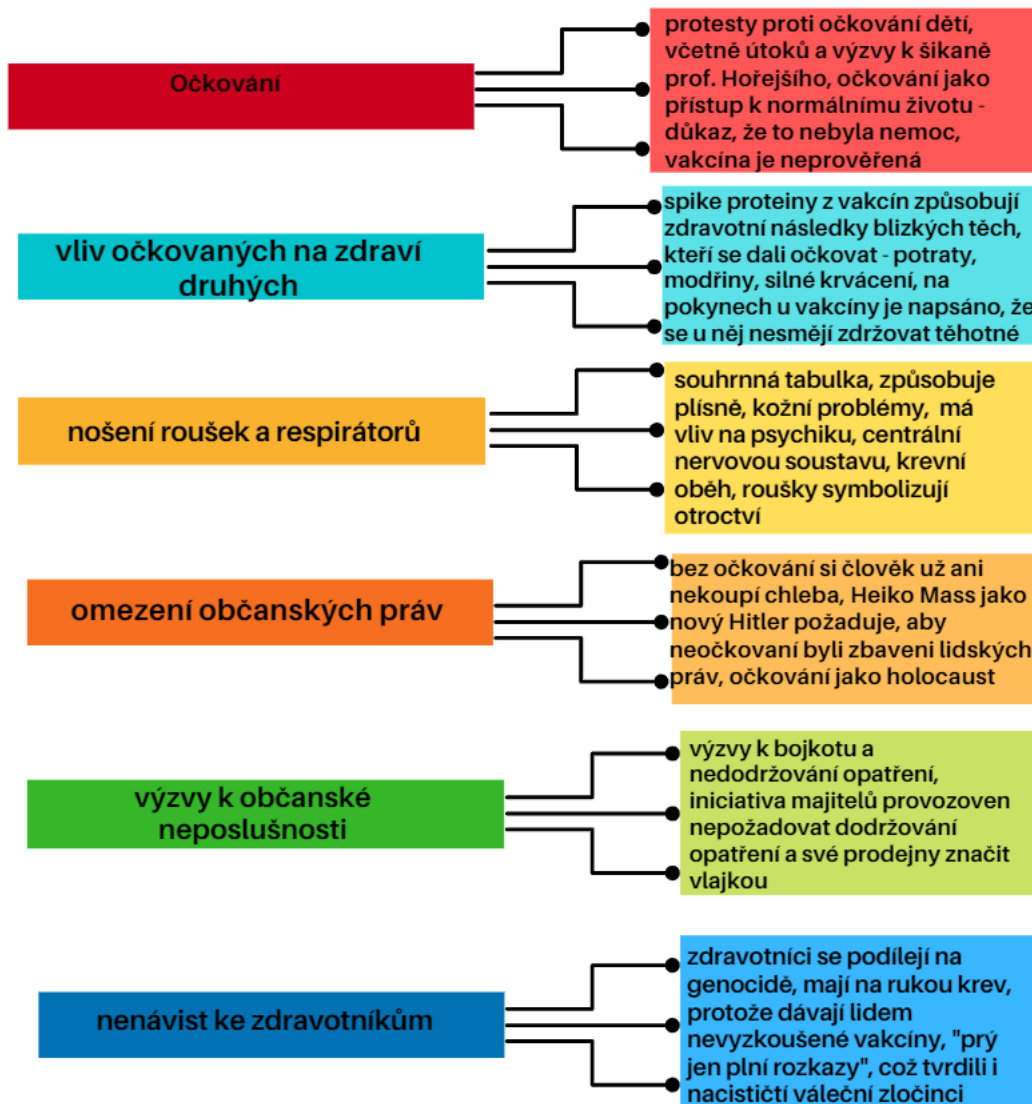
Očkování

protesty proti očkování dětí, včetně útoků a výzvy k šikaně prof. Hořejšího, očkování jako přístup k normálnímu životu - důkaz, že to nebyla nemoc, vakcína je neprověřená

vliv očkovaných na zdraví druhých

spike proteiny z vakcín způsobují zdravotní následky blízkých těch, kteří se dali očkovat - potraty, modřiny, silné krvácení, na pokynech u vakcíny je napsáno, že se u něj nesmějí zdržovat těhotné

nošení roušek a respirátorů

souhrnná tabulka, způsobuje plísně, kožní problémy, má vliv na psychiku, centrální nervovou soustavu, krevní oběh, roušky symbolizují otroctví

omezení občanských práv

bez očkování si člověk už ani nekoupí chleba, Heiko Mass jako nový Hitler požaduje, aby neočkovaní byli zbaveni lidských práv, očkování jako holocaust

výzvy k občanské neposlušnosti

výzvy k bojkotu a nedodržování opatření, iniciativa majitelů provozoven nepožadovat dodržování opatření a své prodejny značit vlajkou

nenávist ke zdravotníkům

zdravotníci se podílejí na genocidě, mají na rukou krev, protože dávají lidem nevyzkoušené vakcíny, "prý jen plní rozkazy", což tvrdili i nacističtí váleční zločinci